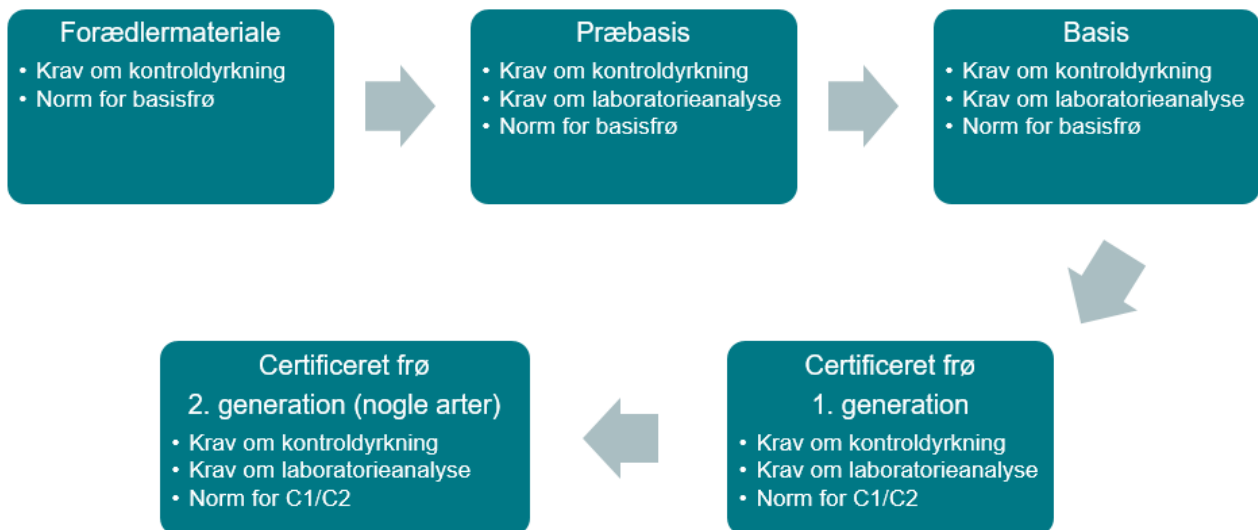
Forædlermateriale
• Krav om kontroldyrkning
• Norm for basisfrø

Præbasis
• Krav om kontroldyrkning
• Krav om laboratorieanalyse
• Norm for basisfrø

Basis
• Krav om kontroldyrkning
• Krav om laboratorieanalyse
• Norm for basisfrø

Certificeret frø
1. generation
• Krav om kontroldyrkning
• Krav om laboratorieanalyse
• Norm for C1/C2

Certificeret frø
2. generation (nogle arter)
• Krav om kontroldyrkning
• Krav om laboratorieanalyse
• Norm for C1/C2